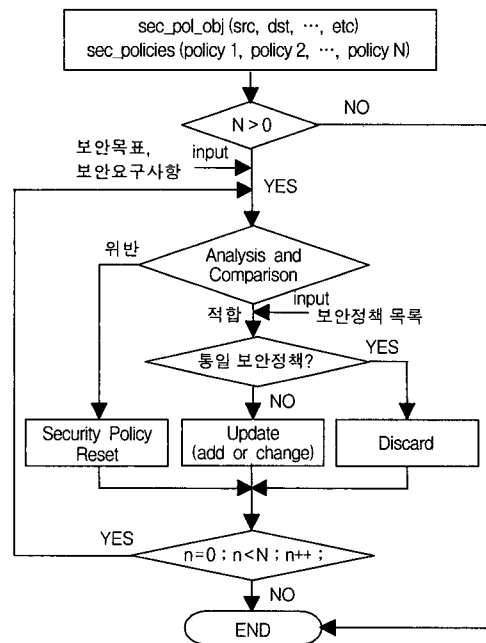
sec_pol_obj (src, dst, ···, etc)
sec_policies (policy 1, policy 2, ···, policy N)

N > 0

NO

보안목표,
보안요구사항

input

YES

위반

Analysis and Comparison

적합

input

보안정책 목록

통일 보안정책?

YES

NO

Security Policy Reset

Update (add or change)

Discard

YES

n=0 ; n<N ; n++ ;

NO

END